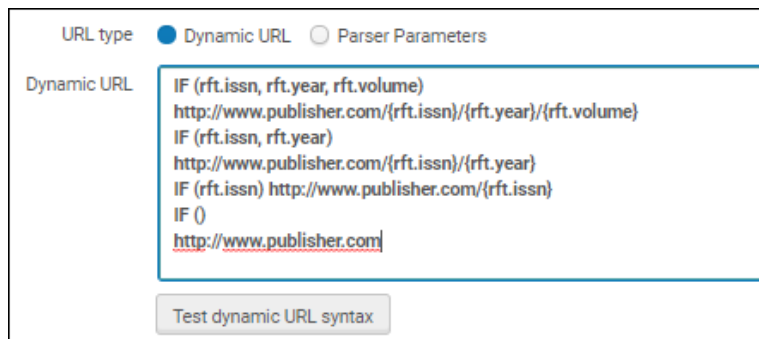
URL type Dynamic URL Parser Parameters

Dynamic URL
IF (rft.issn, rft.year, rft.volume)
http://www.publisher.com/{rft.issn}/{rft.year}/{rft.volume}
IF (rft.issn, rft.year)
http://www.publisher.com/{rft.issn}/{rft.year}
IF (rft.issn) http://www.publisher.com/{rft.issn}
IF ()
http://www.publisher.com

Test dynamic URL syntax